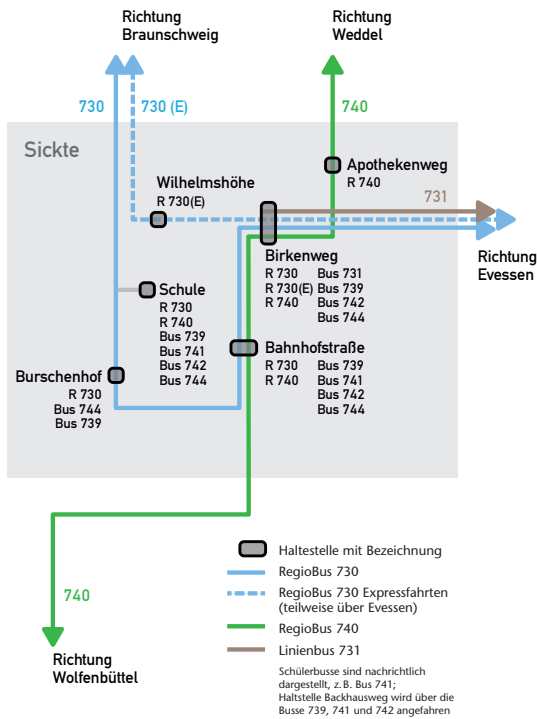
Richtung Braunschweig

Richtung Weddel

730

730 (E)

740

Sickte

Apothekenweg
R 740

Wilhelmshöhe
R 730(E)

731

Richtung Evessen

Birkenweg
R 730
R 730(E)
R 740
Bus 731
Bus 739
Bus 742
Bus 744

Schule
R 730
R 740
Bus 739
Bus 741
Bus 742
Bus 744

Bahnhofstraße
R 730
R 740
Bus 739
Bus 741
Bus 742
Bus 744

Burschenhof
R 730
Bus 744
Bus 739

740

Richtung Wolfenbüttel

Haltestelle mit Bezeichnung
RegioBus 730
RegioBus 730 Expressfahrten (teilweise über Evessen)
RegioBus 740
Linienbus 731

Schülerbusse sind nachrichtlich dargestellt, z.B. Bus 741;
Haltestelle Backhausweg wird über die Busse 739, 741 und 742 angefahren